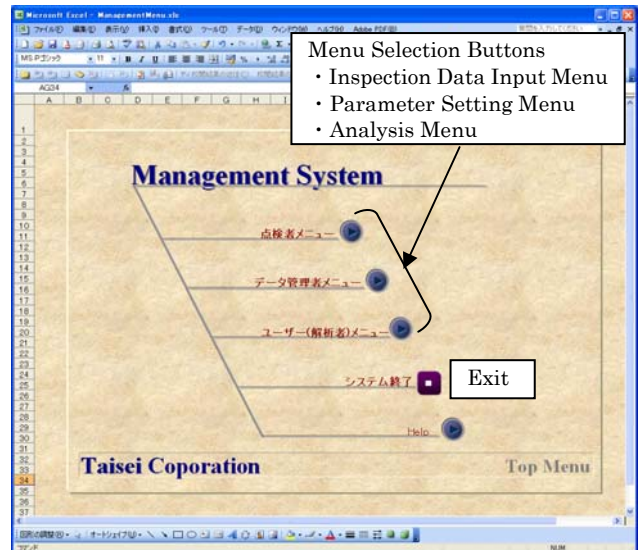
Microsoft Excel - ManagementMenu.xls

ファイル(F) 編集(E) 表示(V) 挿入(I) 書式(O) ツール(T) データ(D) ウィンドウ(W) ヘルプ(H) Adobe PDF(B)

MS Pゴシック 11

AG34

A B C D E F G H I

Menu Selection Buttons
・Inspection Data Input Menu
・Parameter Setting Menu
・Analysis Menu

1 2 3 4 5 6 7 8 9 10 11 12 13 14 15 16 17 18 19 20 21 22 23 24 25 26 27 28 29 30 31 32 33 34 35 36 37

Management System

点検者メニュー

データ管理者メニュー

ユーザー(解析者)メニュー

システム終了

Exit

Help

Taisei Coporation

Top Menu

図形の調整(R) オートシェイプ(U)

コマンド

NUM